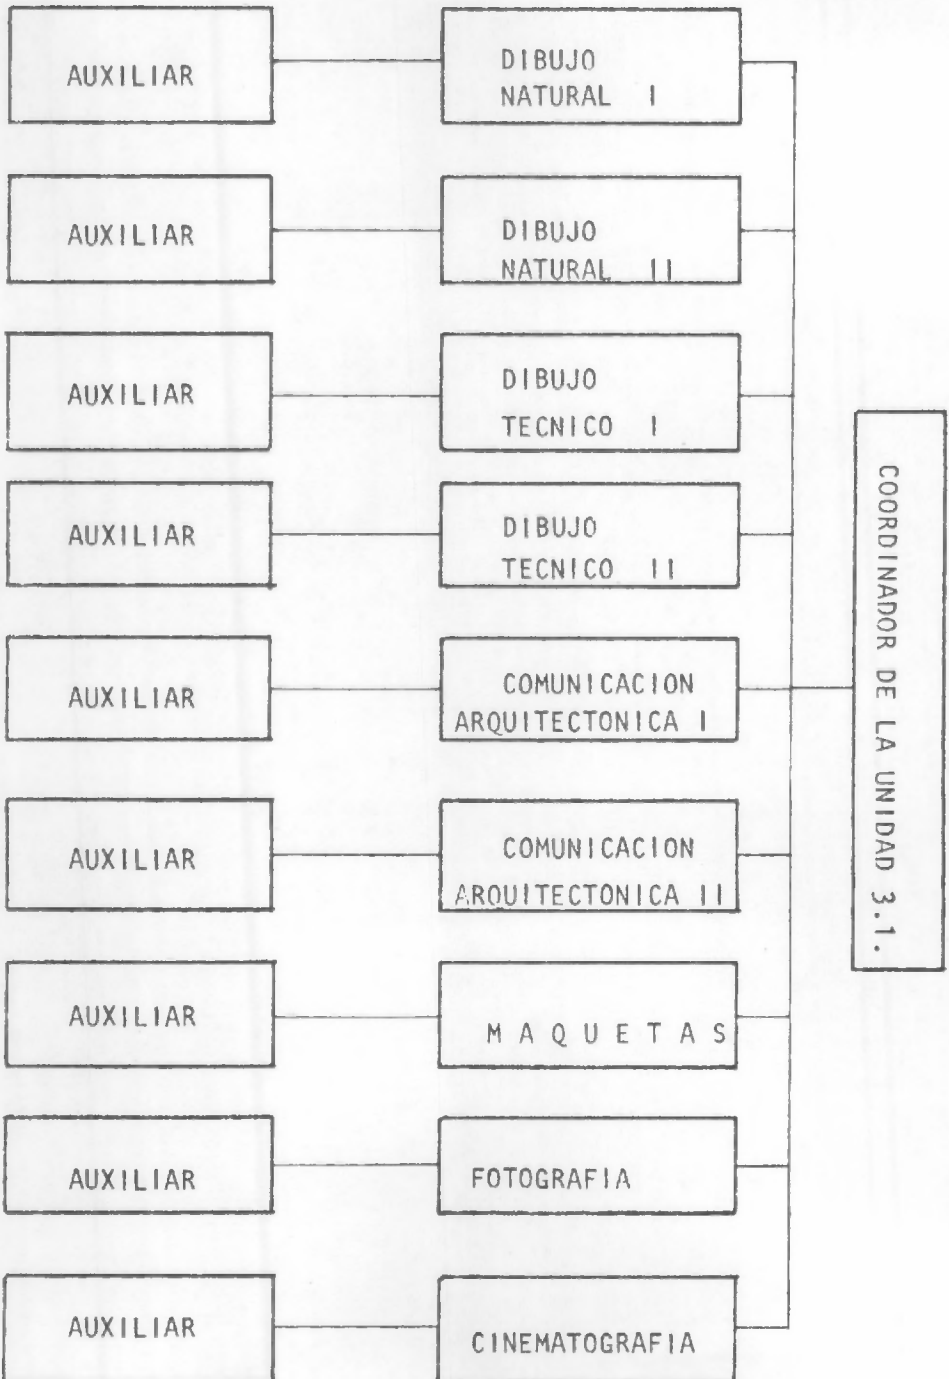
AUXILIAR

DIBUJO NATURAL I

AUXILIAR

DIBUJO NATURAL II

AUXILIAR

DIBUJO TECNICO I

AUXILIAR

DIBUJO TECNICO II

AUXILIAR

COMUNICACION ARQUITECTONICA I

AUXILIAR

COMUNICACION ARQUITECTONICA II

AUXILIAR

M A Q U E T A S

AUXILIAR

FOTOGRAFIA

AUXILIAR

CINEMATOGRAFIA

COORDINADOR DE LA UNIDAD 3.1.